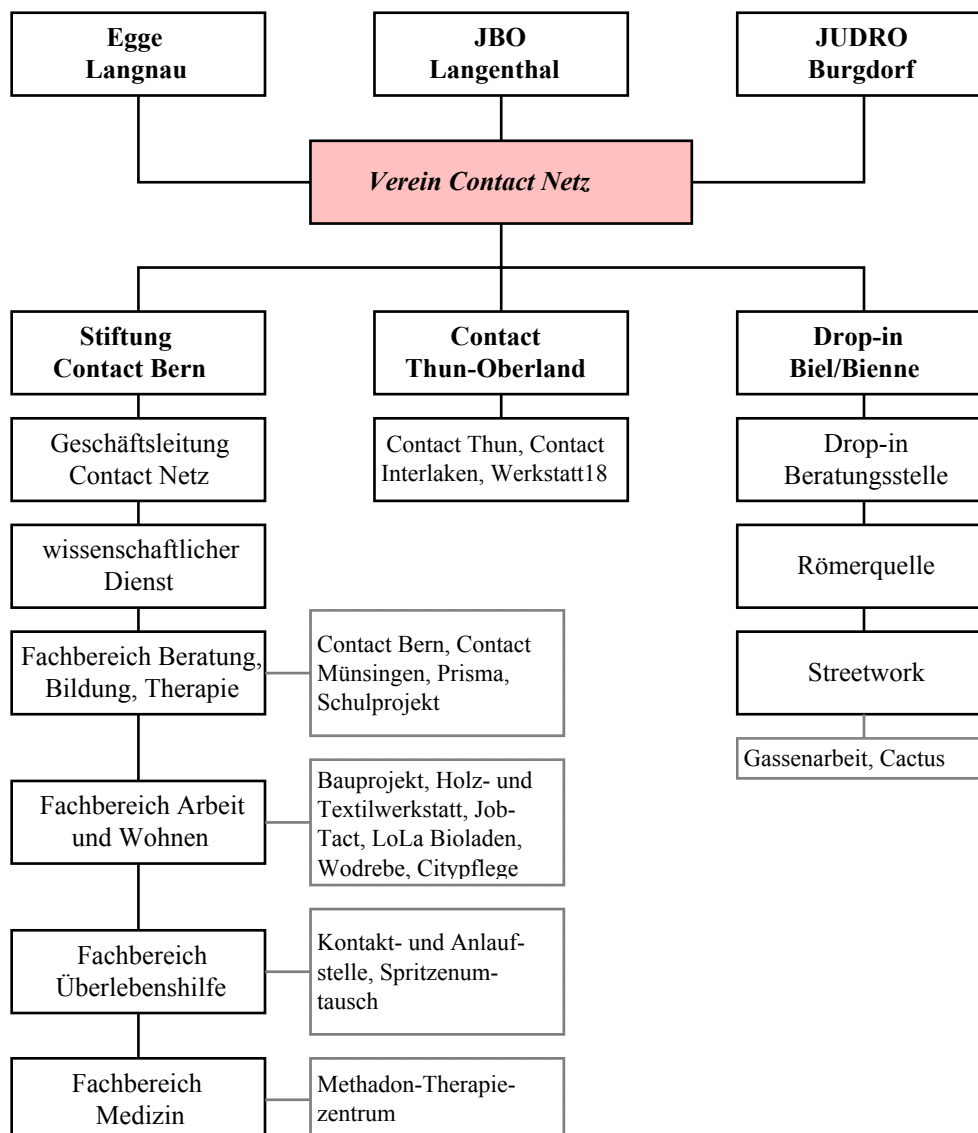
Egge Langnau

JBO Langenthal

JUDRO Burgdorf

*Verein Contact Netz*

Stiftung Contact Bern

Contact Thun-Oberland

Drop-in Biel/Bienne

Geschäftsleitung Contact Netz

Contact Thun, Contact Interlaken, Werkstatt18

Drop-in Beratungsstelle

wissenschaftlicher Dienst

Römerquelle

Fachbereich Beratung, Bildung, Therapie

Contact Bern, Contact Münsingen, Prisma, Schulprojekt

Streetwork

Gassenarbeit, Cactus

Fachbereich Arbeit und Wohnen

Bauprojekt, Holz- und Textilwerkstatt, Job-Tact, LoLa Bioladen, Wodrebe, Citypflege

Fachbereich Überlebenshilfe

Kontakt- und Anlauf-stelle, Spritzenumtausch

Fachbereich Medizin

Methadon-Therapiezentrum